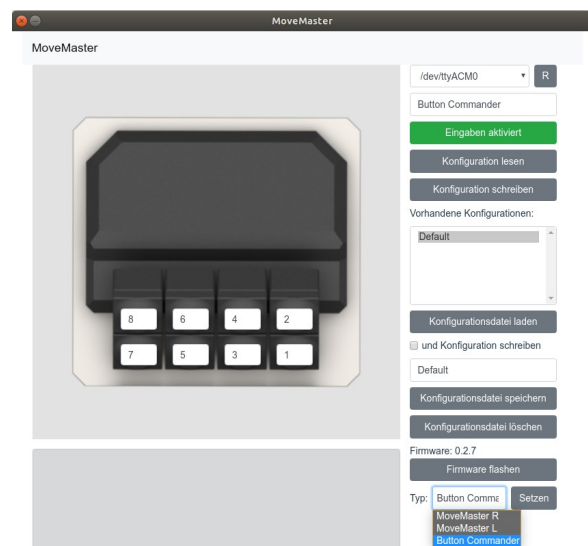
MoveMaster

MoveMaster

/dev/ttyACM0

R

Button Commander

Eingaben aktiviert

Konfiguration lesen

Konfiguration schreiben

Vorhandene Konfigurationen:

Default

8
6
4
2
7
5
3
1

Konfigurationsdatei laden

und Konfiguration schreiben

Default

Konfigurationsdatei speichern

Konfigurationsdatei löschen

Firmware: 0.2.7

Firmware flashen

Typ: Button Comma

Setzen

MoveMaster R
MoveMaster L
Button Commander